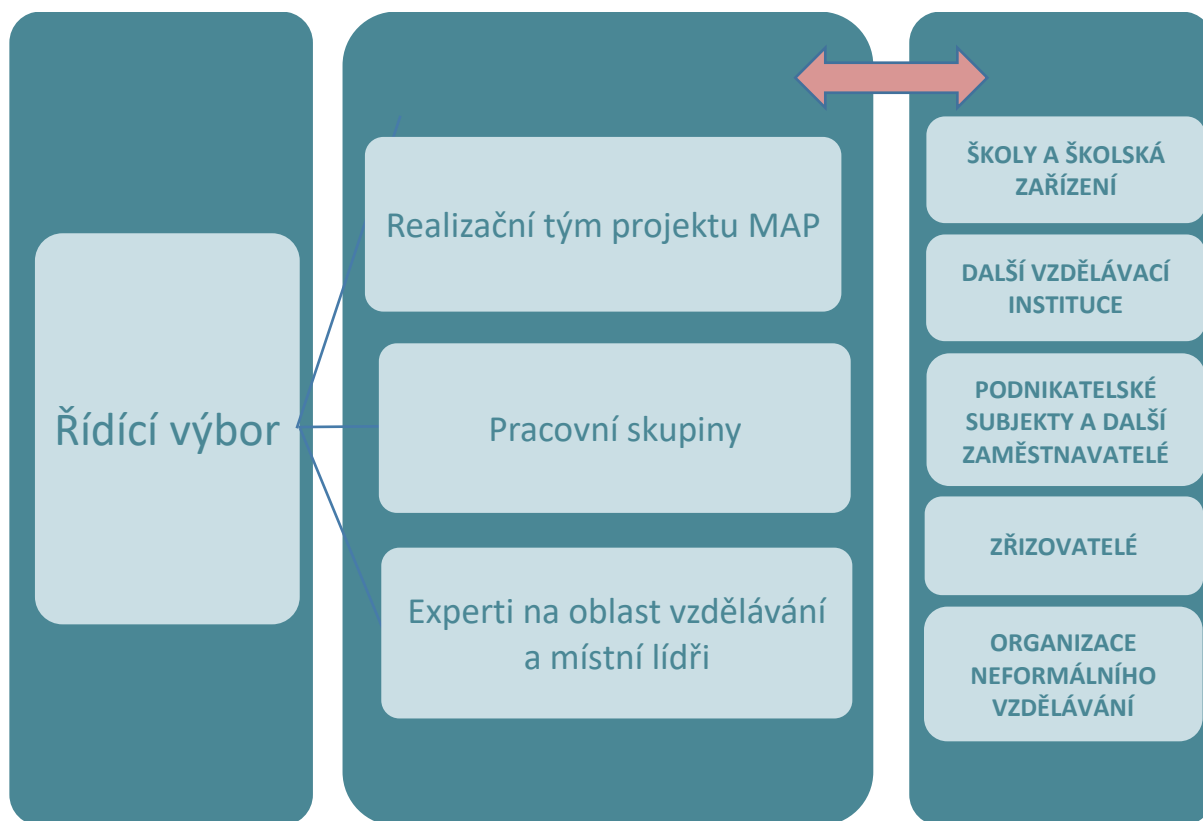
Řídící výbor

Realizační tým projektu MAP

Pracovní skupiny

Experti na oblast vzdělávání a místní lídři

ŠKOLY A ŠKOLSKÁ ZAŘÍZENÍ

DALŠÍ VZDĚLÁVACÍ INSTITUCE

PODNIKATELSKÉ SUBJEKTY A DALŠÍ ZAMĚSTNAVATELÉ

ZŘIZOVATELÉ

ORGANIZACE NEFORMÁLNÍHO VZDĚLÁVÁNÍ